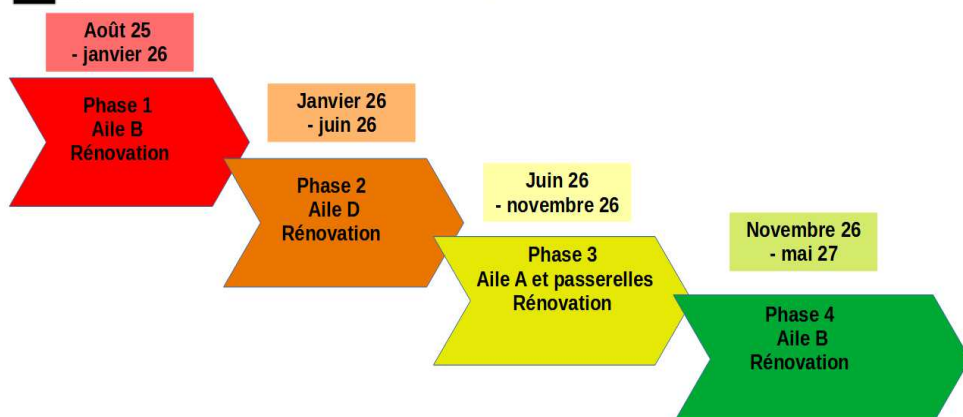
Août 25
- janvier 26

Phase 1
Aile B
Rénovation

Janvier 26
- juin 26

Phase 2
Aile D
Rénovation

Juin 26
- novembre 26

Phase 3
Aile A et passerelles
Rénovation

Novembre 26
- mai 27

Phase 4
Aile B
Rénovation